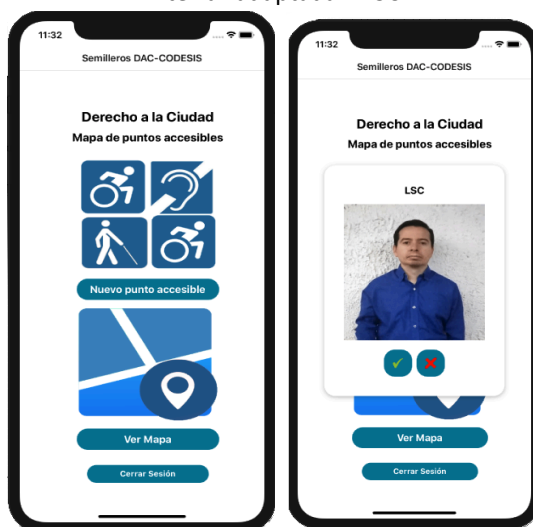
11:32

Semilleros DAC-CODESIS

Derecho a la Ciudad

Mapa de puntos accesibles

Nuevo punto accesible

Ver Mapa

Cerrar Sesión

11:32

Semilleros DAC-CODESIS

Derecho a la Ciudad

Mapa de puntos accesibles

LSC

Ver Mapa

Cerrar Sesión